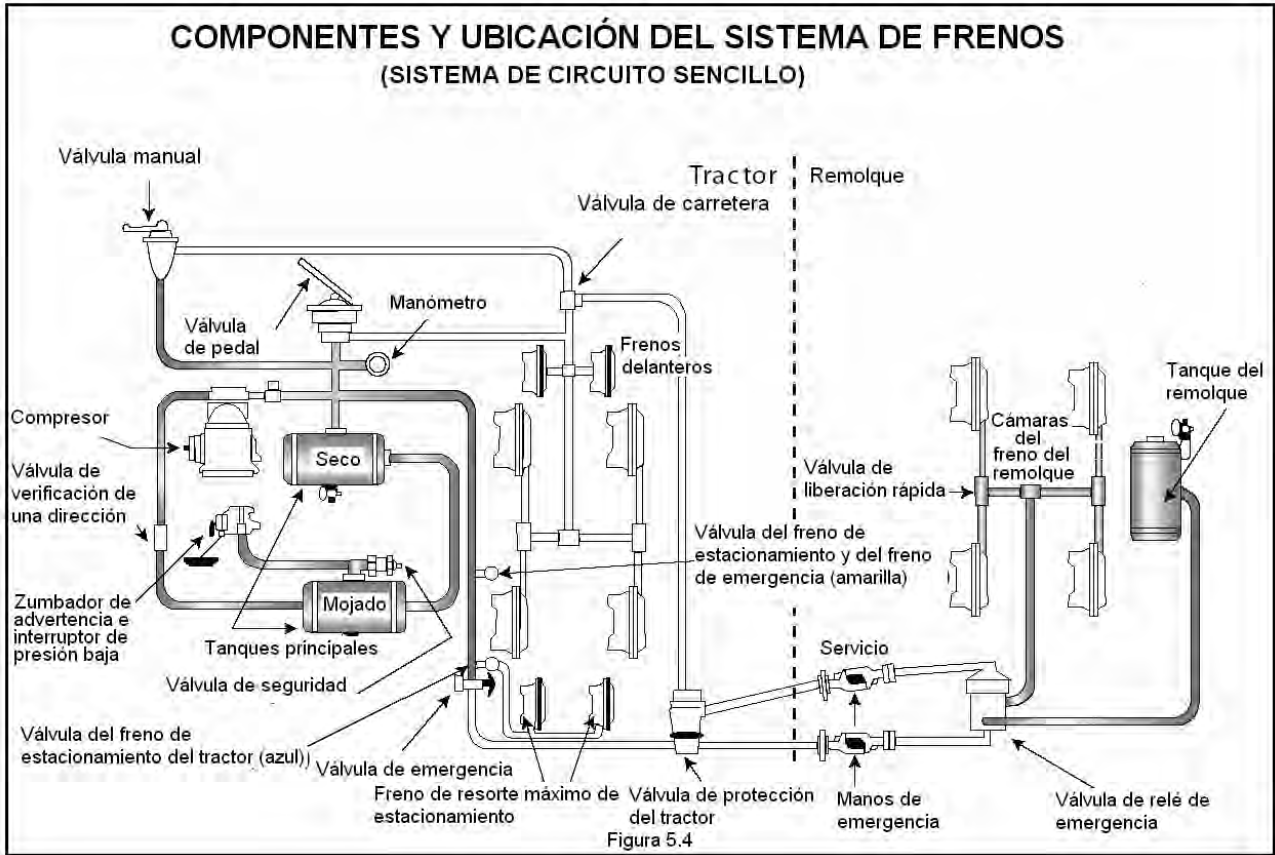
COMPONENTES Y UBICACIÓN DEL SISTEMA DE FRENOS
(SISTEMA DE CIRCUITO SENCILLO)

Válvula manual

Tractor

Remolque

Válvula de carretera

Manometro

Válvula de pedal

Frenos delanteros

Compresor

Seco

Válvula de verificación de una dirección

Cámaras del freno del remolque

Tanque del remolque

Válvula de liberación rápida

Válvula del freno de estacionamiento y del freno de emergencia (amarilla)

Zumbador de advertencia e interruptor de presión baja

Mojado

Tanques principales

Servicio

Válvula de seguridad

Válvula del freno de estacionamiento del tractor (azul))

Válvula de emergencia

Freno de resorte máximo de estacionamiento

Válvula de protección del tractor

Manos de emergencia

Válvula de relé de emergencia

Figura 5.4